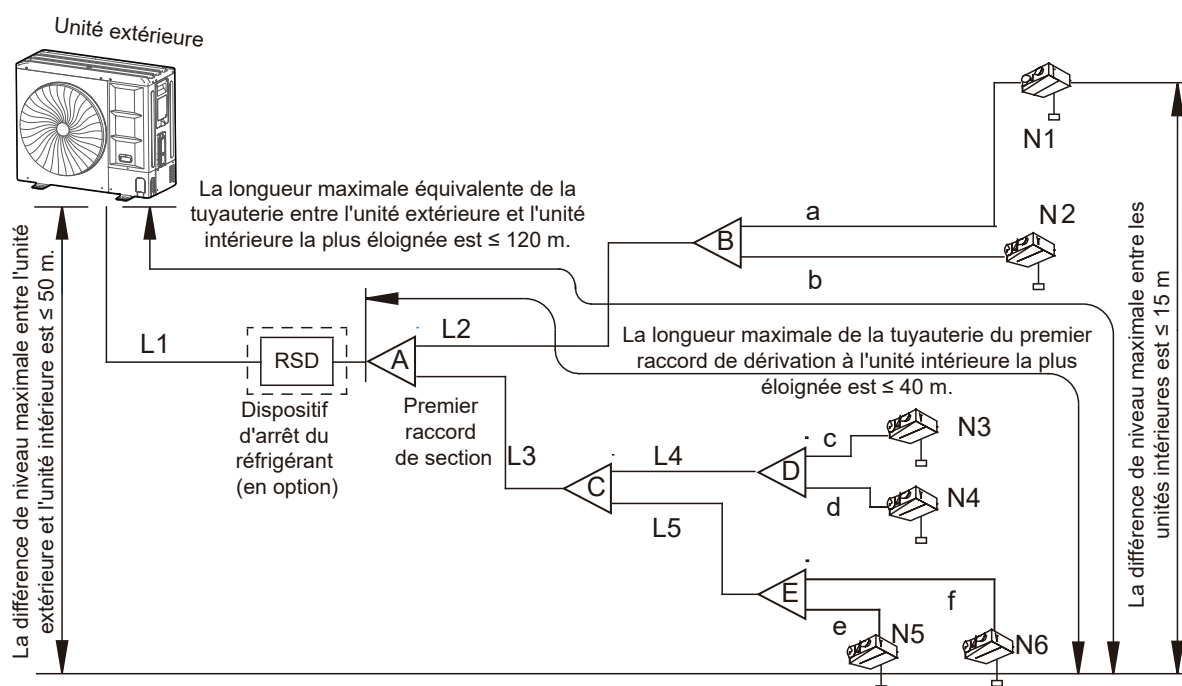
Unité extérieure

La longueur maximale équivalente de la tuyauterie entre l'unité extérieure et l'unité intérieure la plus éloignée est ≤ 120 m.

La différence de niveau maximale entre l'unité extérieure et l'unité intérieure est ≤ 50 m.

N1

a

N2

B

b

La différence de niveau maximale entre les unités intérieures est ≤ 15 m

L1

RSD

L2

A

La longueur maximale de la tuyauterie du premier raccord de dérivation à l'unité intérieure la plus éloignée est ≤ 40 m.

Dispositif d'arrêt du réfrigérant (en option)

Premier raccord de section

L3

C

L4

D

c

N3

d

N4

L5

E

f

e

N5

N6